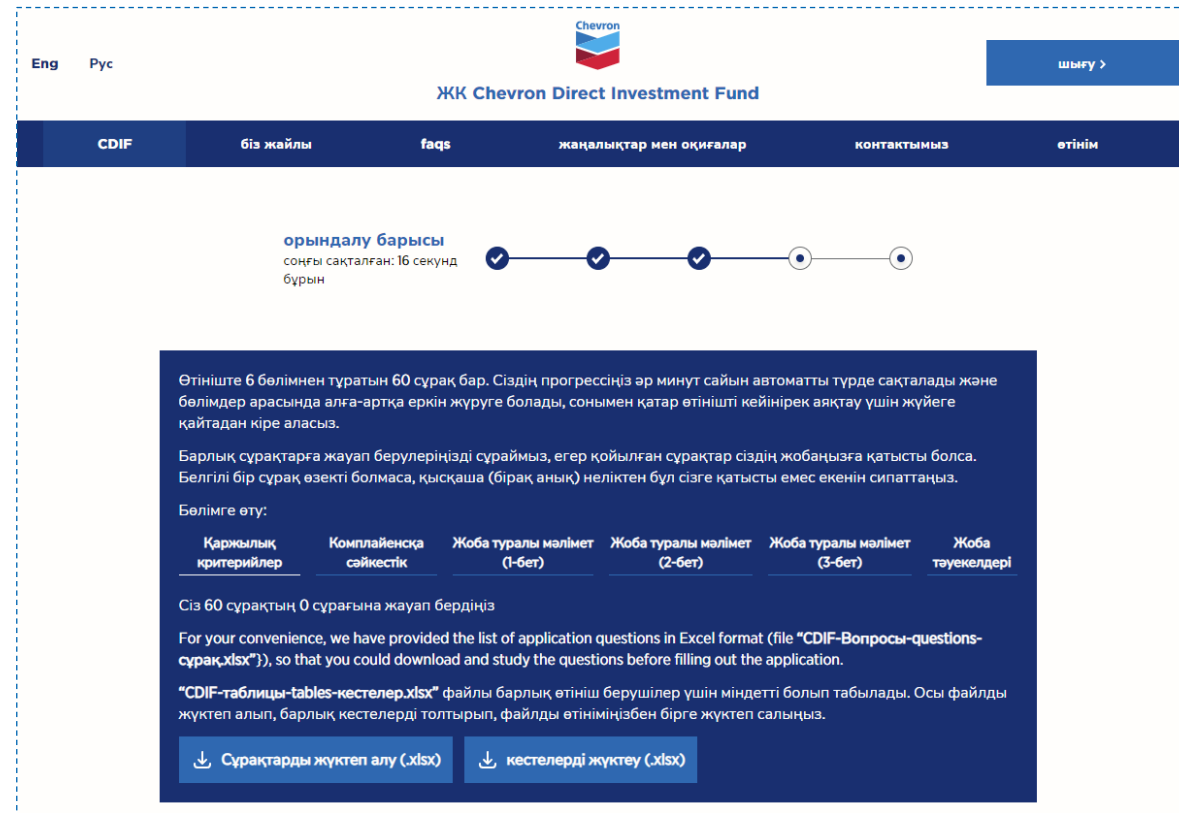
Chevron

Eng Рус

шығу ›

ЖК Chevron Direct Investment Fund

CDIF біз жайлы faqs жаңалықтар мен оқиғалар контактымыз өтінім

орындалу барысы
соңғы сақталған: 16 секунд бұрын

Өтінiште 6 бөлімнен тұратын 60 сұрақ бар. Сіздің прогрессіңіз әр минут сайын автоматты түрде сақталады және бөлімдер арасында алға-артқа еркін жүруге болады, сонымен қатар өтінішті кейінірек аяқтау үшін жүйеге қайтадан кіре аласыз.

Барлық сұрақтарға жауап берулеріңізді сұраймыз, егер қойылған сұрақтар сіздің жобаңызға қатысты болса. Белгілі бір сұрақ өзекті болмаса, қысқаша (бірақ анық) неліктен бұл сізге қатысты емес екенін сипаттаңыз.

Бөлімге өту:

Қаржылық критерийлер | Комплайенсқа сәйкестік | Жоба туралы мәлімет (1-бет) | Жоба туралы мәлімет (2-бет) | Жоба туралы мәлімет (3-бет) | Жоба тәуекелдері

Сіз 60 сұрақтың 0 сұрағына жауап бердіңіз

For your convenience, we have provided the list of application questions in Excel format (file "CDIF-Вопросы-questions-сұрақ.xlsx"}), so that you could download and study the questions before filling out the application.

"CDIF-таблицы-tables-кестелер.xlsx" файлы барлық өтініш берушілер үшін міндетті болып табылады. Осы файлды жүктеп алып, барлық кестелерді толтырып, файлды өтініміңізбен бірге жүктеп салыңыз.

Сұрақтарды жүктеп алу (.xlsx)   кестелерді жүктеу (.xlsx)